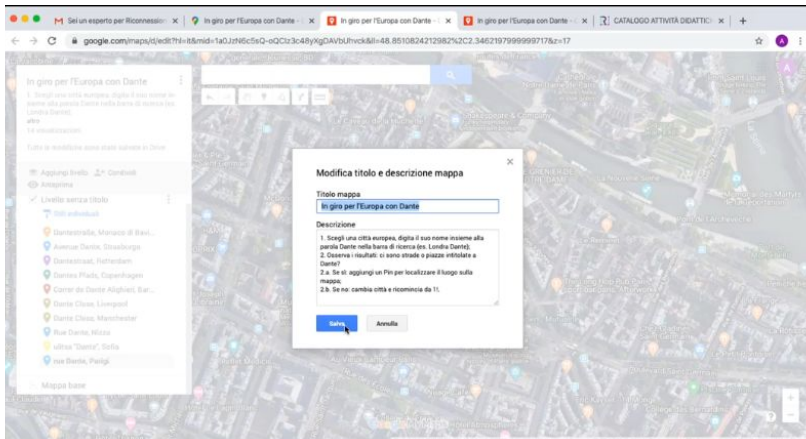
Sei un esperto per Riconnessioni × | In giro per l'Europa con Dante × | In giro per l'Europa con Dante × | In giro per l'Europa con Dante × | CATALOGO ATTIVITÀ DIDATTICH × | +

google.com/maps/d/edit?hl=it&mid=1a0JzN6c5sQ-oQClz3c48yXgDAVbUhvck&ll=48.8510824212982%2C2.3462197999997178z=17

In giro per l'Europa con Dante

Aggiungi livello
Anteprima

Livello senza titolo

Dantestraße, Monaco di Bavi...
Avenue Dante, Strasburgo
Dantestraat, Rotterdam
Dantes Plads, Copenhagen
Carrer de Dante Alighieri, Bar...
Dante Close, Liverpool
Dante Close, Manchester
Rue Dante, Nizza
ulitsa "Dante", Sofia
rue Dante, Parigi

Mappa base

Modifica titolo e descrizione mappa

Titolo mappa

In giro per l'Europa con Dante

Descrizione

1. Scegli una città europea, digita il suo nome insieme alla parola Dante nella barra di ricerca (es. Londra Dante);
2. Osserva i risultati: ci sono strade o piazze intitolate a Dante?
2.a. Se sì: aggiungi un Pin per localizzare il luogo sulla mappa;
2.b. Se no: cambia città e ricomincia da 1!.

Salva
Annulla